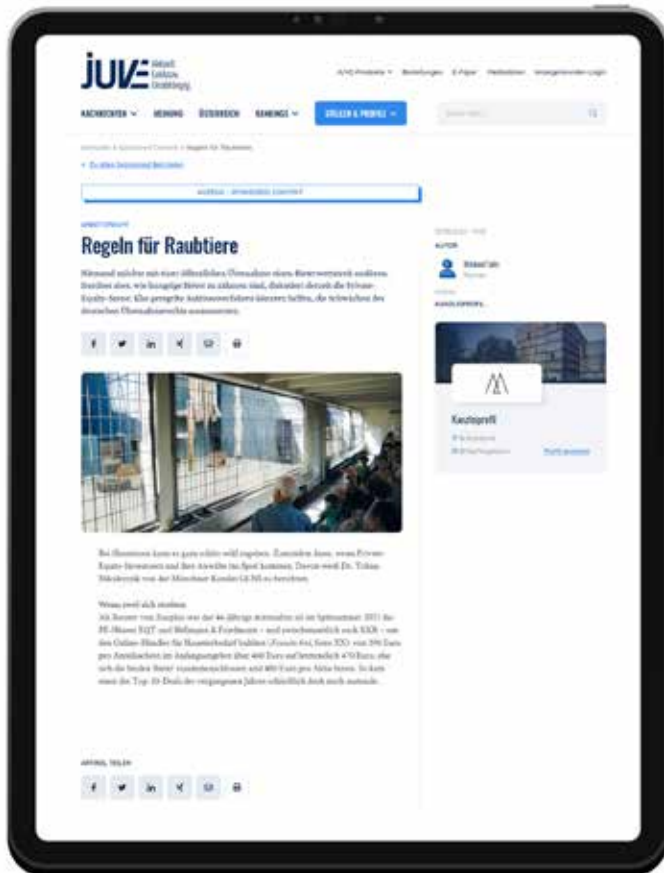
JUVE

NACHRICHTEN · MEINUNG · ÖSTERREICH · RANKINGS · KANZLEIEN & PROFILE

Regeln für Raubtiere

Niemand möchte mit einer öffentlichen Übernahme einen Bieterwettstreit auslösen. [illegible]

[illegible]

Kanzleiprofil

ARTIKEL TEILEN